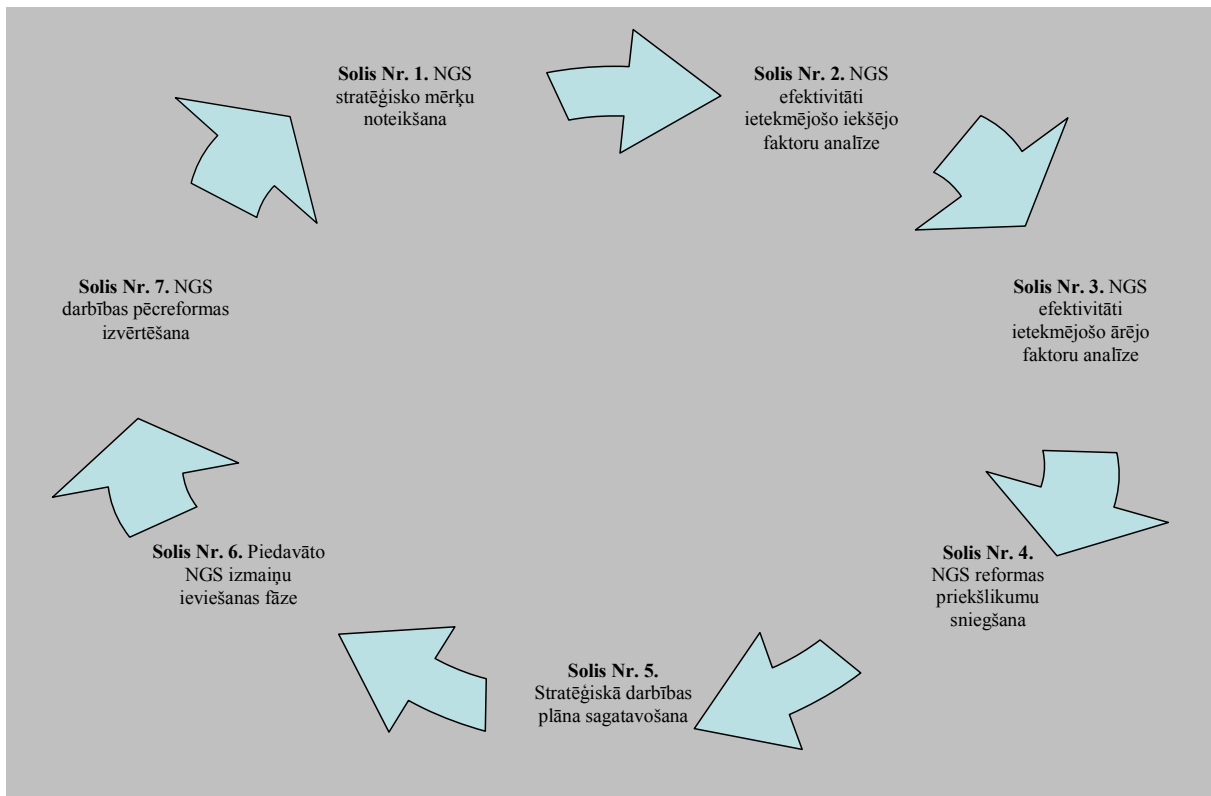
**Solis Nr. 1.** NGS stratēģisko mērķu noteikšana

**Solis Nr. 2.** NGS efektivitāti ietekmējošo iekšējo faktoru analīze

**Solis Nr. 3.** NGS efektivitāti ietekmējošo ārējo faktoru analīze

**Solis Nr. 4.** NGS reformas priekšlikumu sniegšana

**Solis Nr. 5.** Stratēģiskā darbības plāna sagatavošana

**Solis Nr. 6.** Piedavāto NGS izmaiņu ieviešanas fāze

**Solis Nr. 7.** NGS darbības pēcreformas izvērtēšana